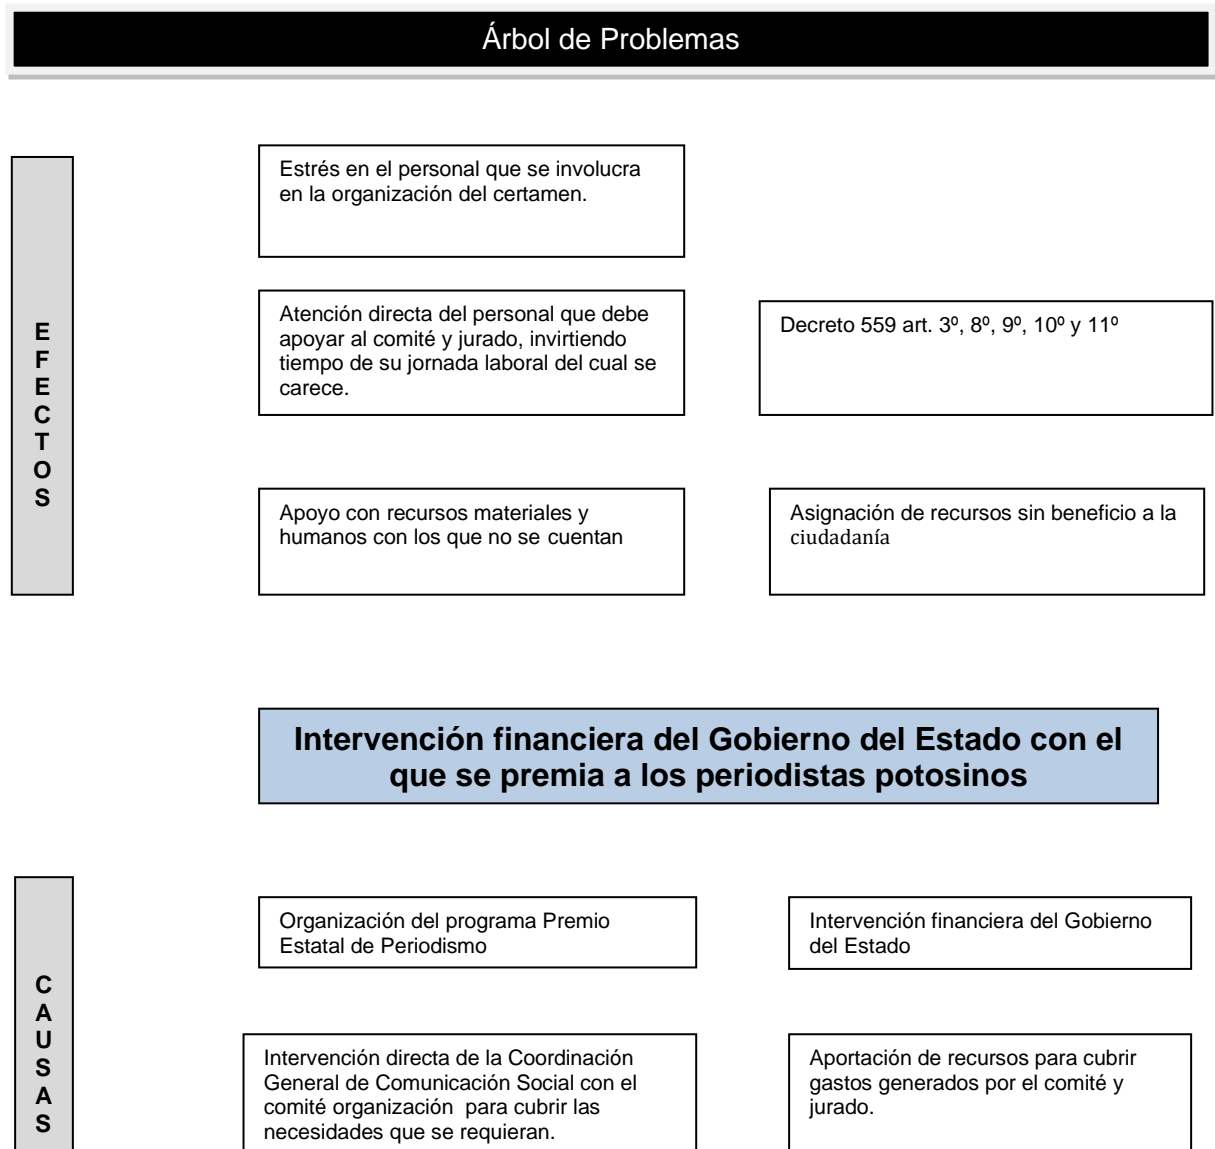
Árbol de Problemas

EFECTOS

Estrés en el personal que se involucra en la organización del certamen.

Atención directa del personal que debe apoyar al comité y jurado, invirtiendo tiempo de su jornada laboral del cual se carece.

Decreto 559 art. 3º, 8º, 9º, 10º y 11º

Apoyo con recursos materiales y humanos con los que no se cuentan

Asignación de recursos sin beneficio a la ciudadanía

Intervención financiera del Gobierno del Estado con el que se premia a los periodistas potosinos

CAUSAS

Organización del programa Premio Estatal de Periodismo

Intervención financiera del Gobierno del Estado

Intervención directa de la Coordinación General de Comunicación Social con el comité organización para cubrir las necesidades que se requieran.

Aportación de recursos para cubrir gastos generados por el comité y jurado.